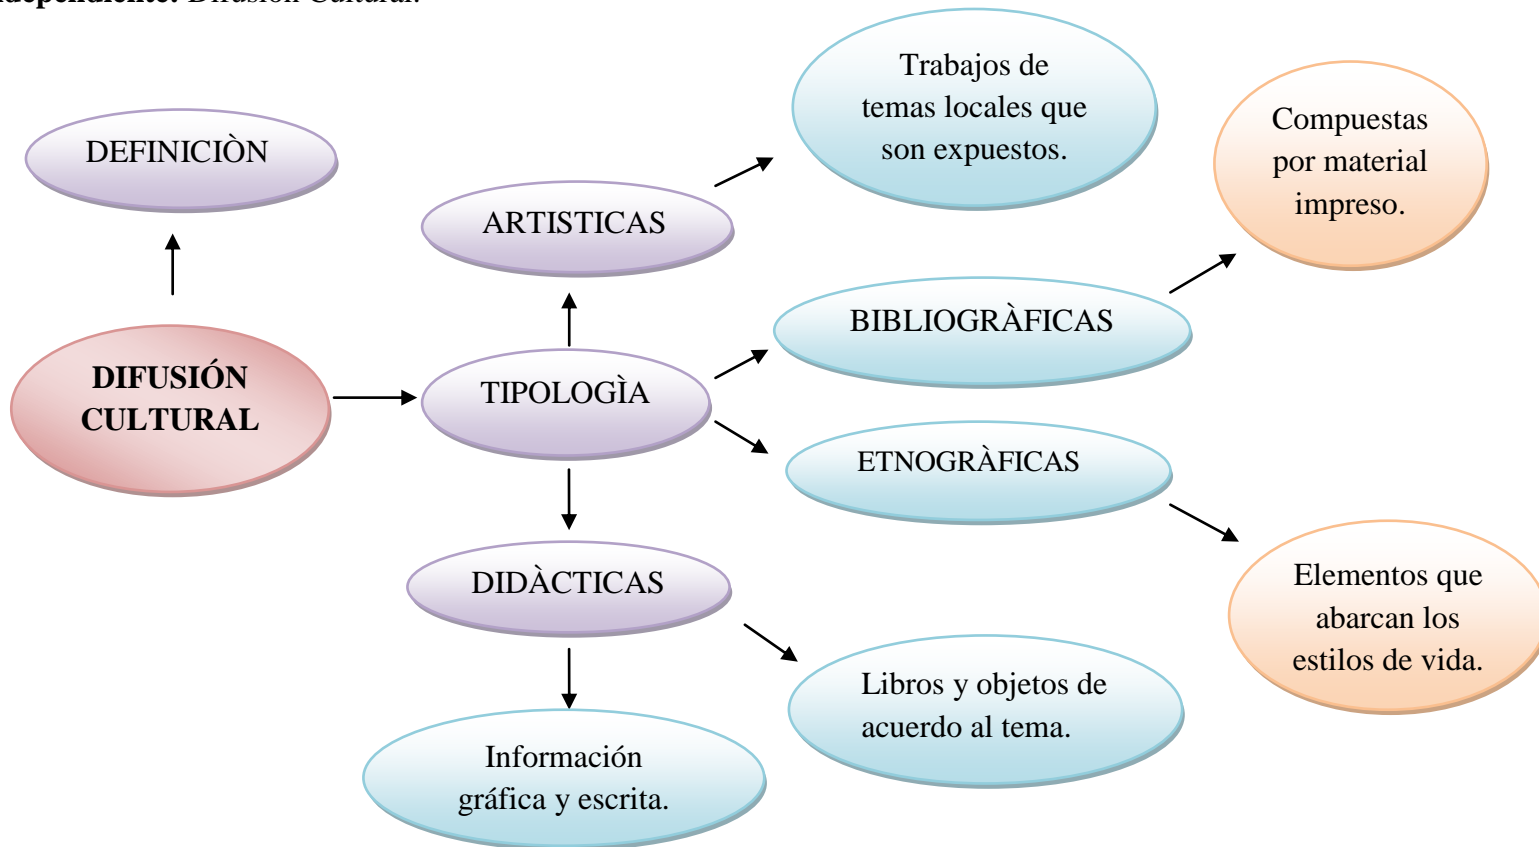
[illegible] Difusión Cultural.

DEFINICIÒN

DIFUSIÓN CULTURAL

TIPOLOGÌA

ARTISTICAS

Trabajos de temas locales que son expuestos.

BIBLIOGRÀFICAS

Compuestas por material impreso.

ETNOGRÀFICAS

Elementos que abarcan los estilos de vida.

DIDÀCTICAS

Libros y objetos de acuerdo al tema.

Información gráfica y escrita.